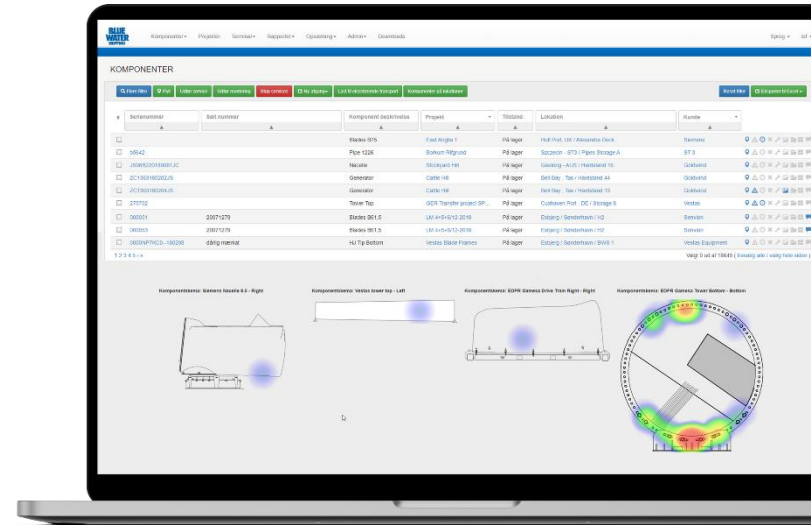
BLUE WATER SHIPPING

Komponenter ▾ Projekter Terminal ▾ Rapporter ▾ Opsætning ▾ Admin ▾ Downloads

Sprog ▾ Jof ▾

KOMPONENTER

Flere filtre | Pick | Udfør service | Udfør montering | Stop service | Nu tilgang ▾ | List til eksisterende transport | Komponenter på lokationen

Reset filter | Eksporter til Excel ▾

| | Serienummer | Sæt nummer | Komponent beskrivelse | Projekt | Tilstand | Lokation | Kunde | |
|---|---|---|---|---|---|---|---|---|
| ☐ | | | Blades 075 | East Anglia 1 | På lager | Hull Port, UK / Alexandra Dock | Siemens | |
| ☐ | 58542 | | Pipe 1226 | Borkum Riffgrund | På lager | Szczecin - BTS / Pipes Storage A | BT 3 | |
| ☐ | 26085220316001JC | | Nacelle | Stockyard Hill | På lager | Geelong - AUS / Hardstand 16 | Goldwind | |
| ☐ | ZC1803160202JS | | Generator | Cattle Hill | På lager | Bell Bay - Tas / Hardstand 44 | Goldwind | |
| ☐ | ZC1803160204JS | | Generator | Cattle Hill | På lager | Bell Bay - Tas / Hardstand 13 | Goldwind | |
| ☐ | 270732 | | Tower Top | GER Transfer project BP... | På lager | Cuxhaven Port - DE / Storage 8 | Vestas | |
| ☐ | 060001 | 20071279 | Blades B61.5 | LM 4+5+6/12-2019 | På lager | Esbjerg / Sønderhavn / H2 | Senvion | |
| ☐ | 060053 | 20071279 | Blades B61.5 | LM 4+5+6/12-2019 | På lager | Esbjerg / Sønderhavn / H2 | Senvion | |
| ☐ | 0600NP7KC0--180208 | dårlig mærkat | HJ Tip Bottom | Vestas Blade Frames | På lager | Esbjerg / Sønderhavn / BWS 1 | Vestas Equipment | |

1 2 3 4 5 » »

Valgt 0 ud af 18649 ( Invalg alle / vælg hele siden )

Komponenttema: Siemens Nacelle 8.0 - Right

Komponenttema: Vestas tower top - Left

Komponenttema: EOFR Gamesa Drive Train Right - Right

Komponenttema: EOFR Gamesa Tower Bottom - Bottom